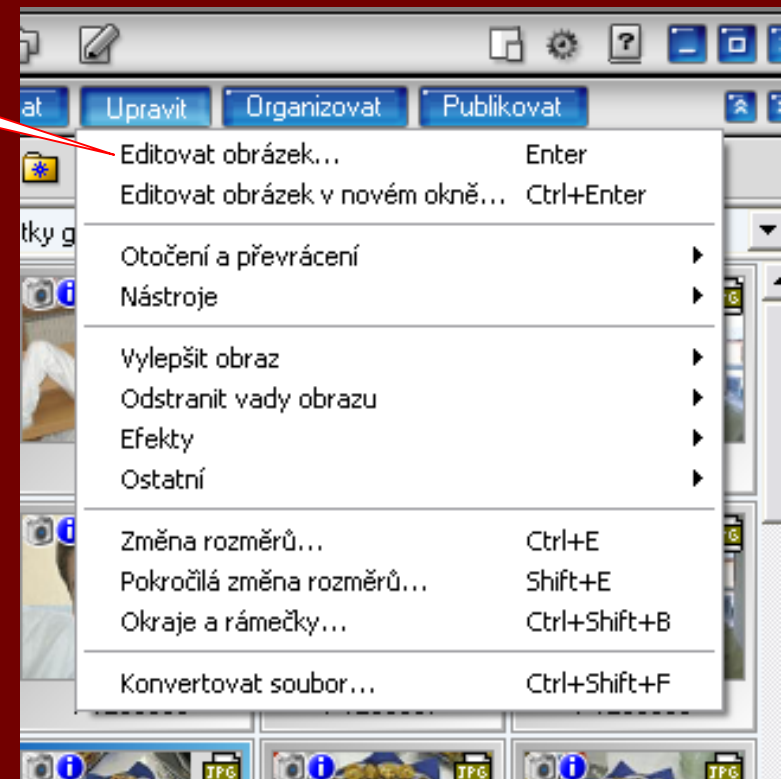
at Upravit Organizovat Publikovat

Editovat obrázek... Enter
Editovat obrázek v novém okně... Ctrl+Enter

Otočení a převrácení
Nástroje

Vylepšit obraz
Odstranit vady obrazu
Efekty
Ostatní

Změna rozměrů... Ctrl+E
Pokročilá změna rozměrů... Shift+E
Okraje a rámečky... Ctrl+Shift+B

Konvertovat soubor... Ctrl+Shift+F

tky g

JPG
JPG
JPG
JPG
JPG